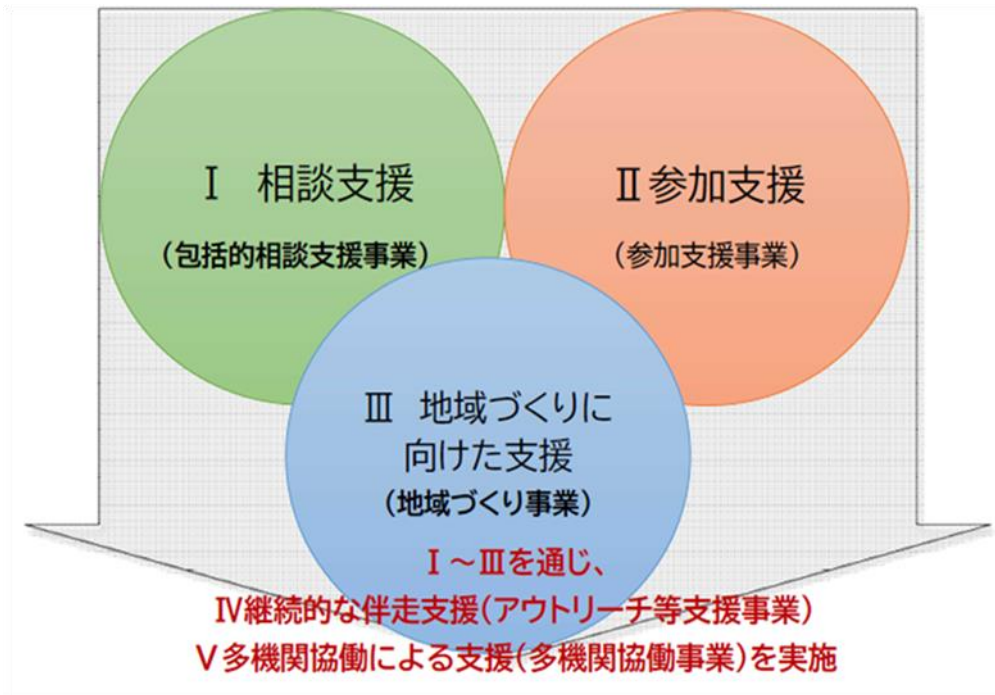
Ⅰ　相談支援

（包括的相談支援事業）

Ⅱ参加支援

（参加支援事業）

Ⅲ　地域づくりに向けた支援

（地域づくり事業）

Ⅰ～Ⅲを通じ、

Ⅳ継続的な伴走支援（アウトリーチ等支援事業）

Ⅴ多機関協働による支援（多機関協働事業）を実施